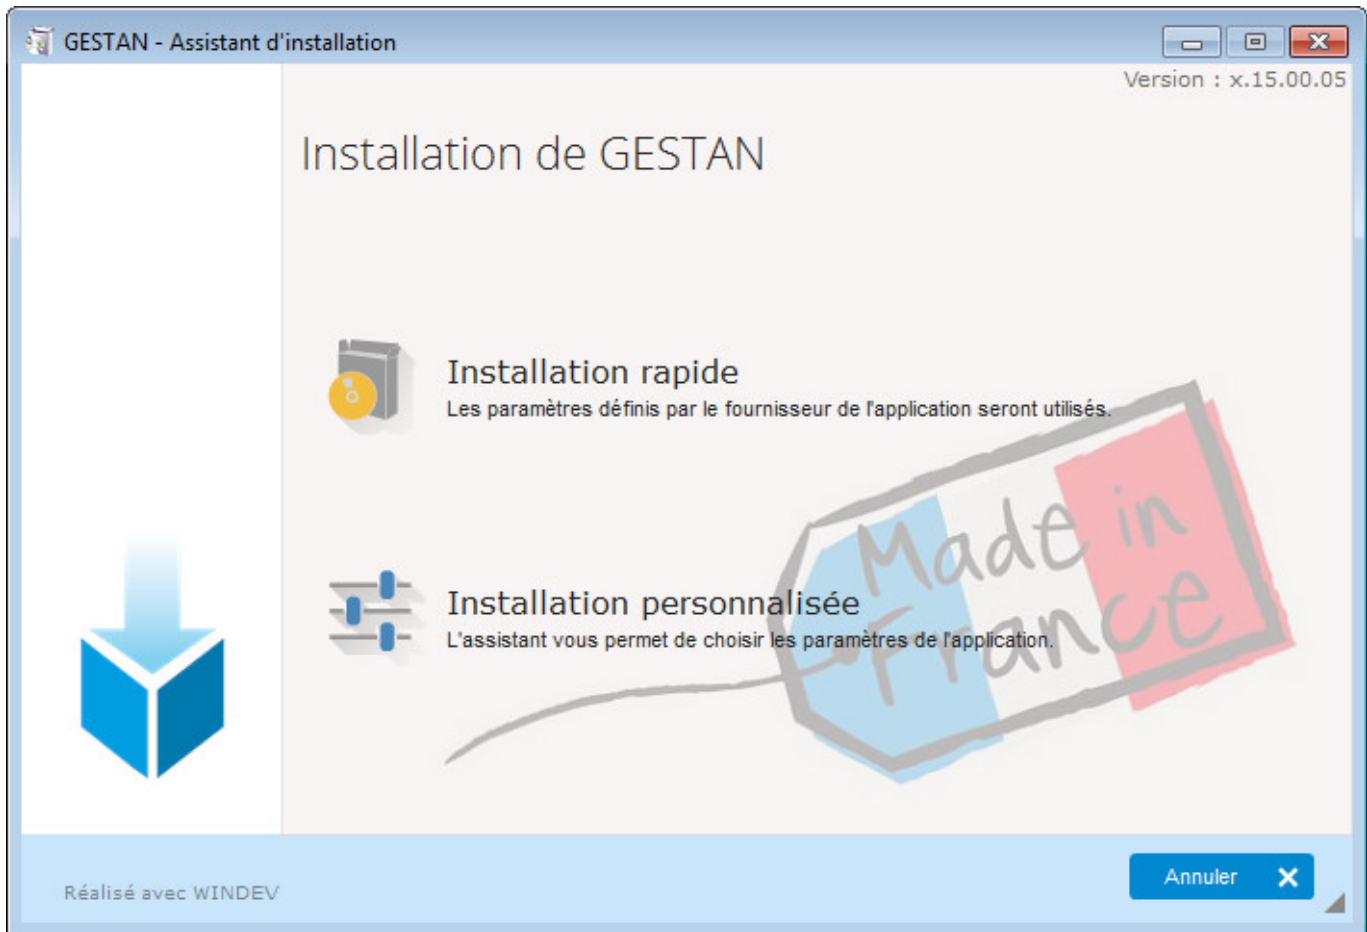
GESTAN - Assistant d'installation

Version : x.15.00.05

Installation de GESTAN

Installation rapide
Les paramètres définis par le fournisseur de l'application seront utilisés.

Made in France

Installation personnalisée
L'assistant vous permet de choisir les paramètres de l'application.

Réalisé avec WINDEV

Annuler